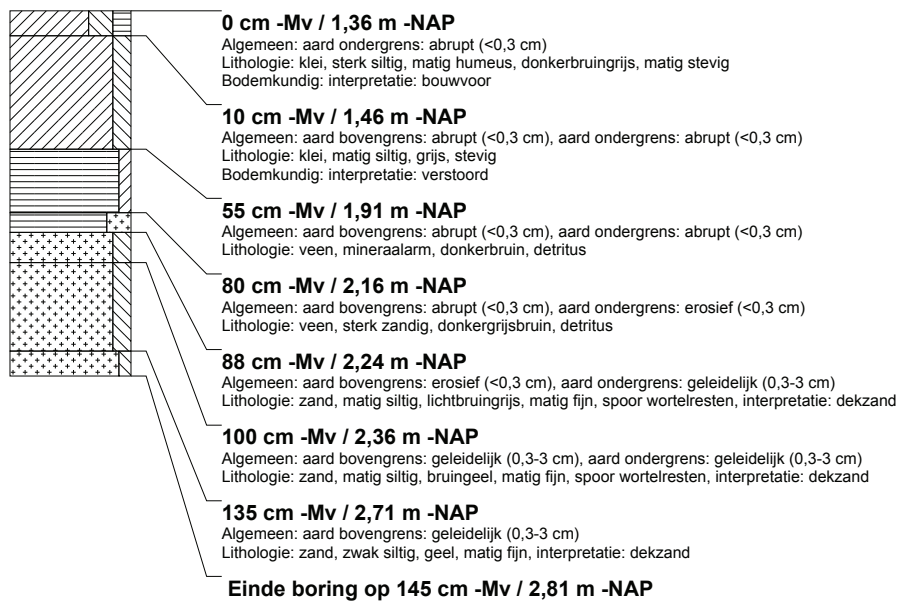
0 cm -Mv / 1,36 m -NAP
Algemeen: aard ondergrens: abrupt (<0,3 cm)
Lithologie: klei, sterk siltig, matig humeus, donkerbruingrijs, matig stevig
Bodemkundig: interpretatie: bouwvoor

10 cm -Mv / 1,46 m -NAP
Algemeen: aard bovengrens: abrupt (<0,3 cm), aard ondergrens: abrupt (<0,3 cm)
Lithologie: klei, matig siltig, grijs, stevig
Bodemkundig: interpretatie: verstoord

55 cm -Mv / 1,91 m -NAP
Algemeen: aard bovengrens: abrupt (<0,3 cm), aard ondergrens: abrupt (<0,3 cm)
Lithologie: veen, mineraalarm, donkerbruin, detritus

80 cm -Mv / 2,16 m -NAP
Algemeen: aard bovengrens: abrupt (<0,3 cm), aard ondergrens: erosief (<0,3 cm)
Lithologie: veen, sterk zandig, donkergrijsbruin, detritus

88 cm -Mv / 2,24 m -NAP
Algemeen: aard bovengrens: erosief (<0,3 cm), aard ondergrens: geleidelijk (0,3-3 cm)
Lithologie: zand, matig siltig, lichtbruingrijs, matig fijn, spoor wortelresten, interpretatie: dekzand

100 cm -Mv / 2,36 m -NAP
Algemeen: aard bovengrens: geleidelijk (0,3-3 cm), aard ondergrens: geleidelijk (0,3-3 cm)
Lithologie: zand, matig siltig, bruingeel, matig fijn, spoor wortelresten, interpretatie: dekzand

135 cm -Mv / 2,71 m -NAP
Algemeen: aard bovengrens: geleidelijk (0,3-3 cm)
Lithologie: zand, zwak siltig, geel, matig fijn, interpretatie: dekzand

Einde boring op 145 cm -Mv / 2,81 m -NAP